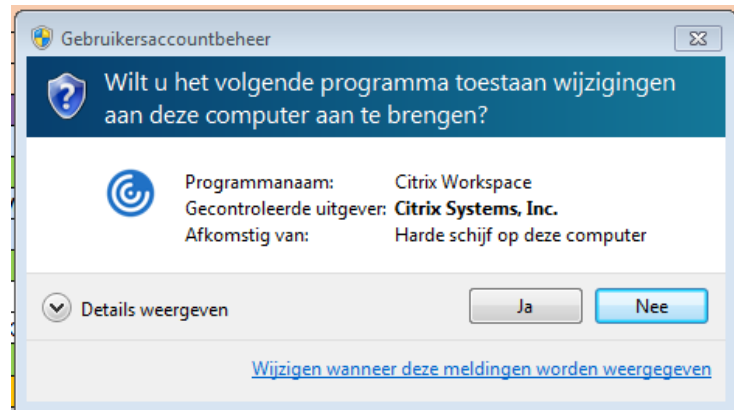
Gebruikersaccountbeheer

Wilt u het volgende programma toestaan wijzigingen aan deze computer aan te brengen?

| Programmanaam: | Citrix Workspace |
|---|---|
| Gecontroleerde uitgever: | Citrix Systems, Inc. |
| Afkomstig van: | Harde schijf op deze computer |

Details weergeven

Ja

Nee

Wijzigen wanneer deze meldingen worden weergegeven